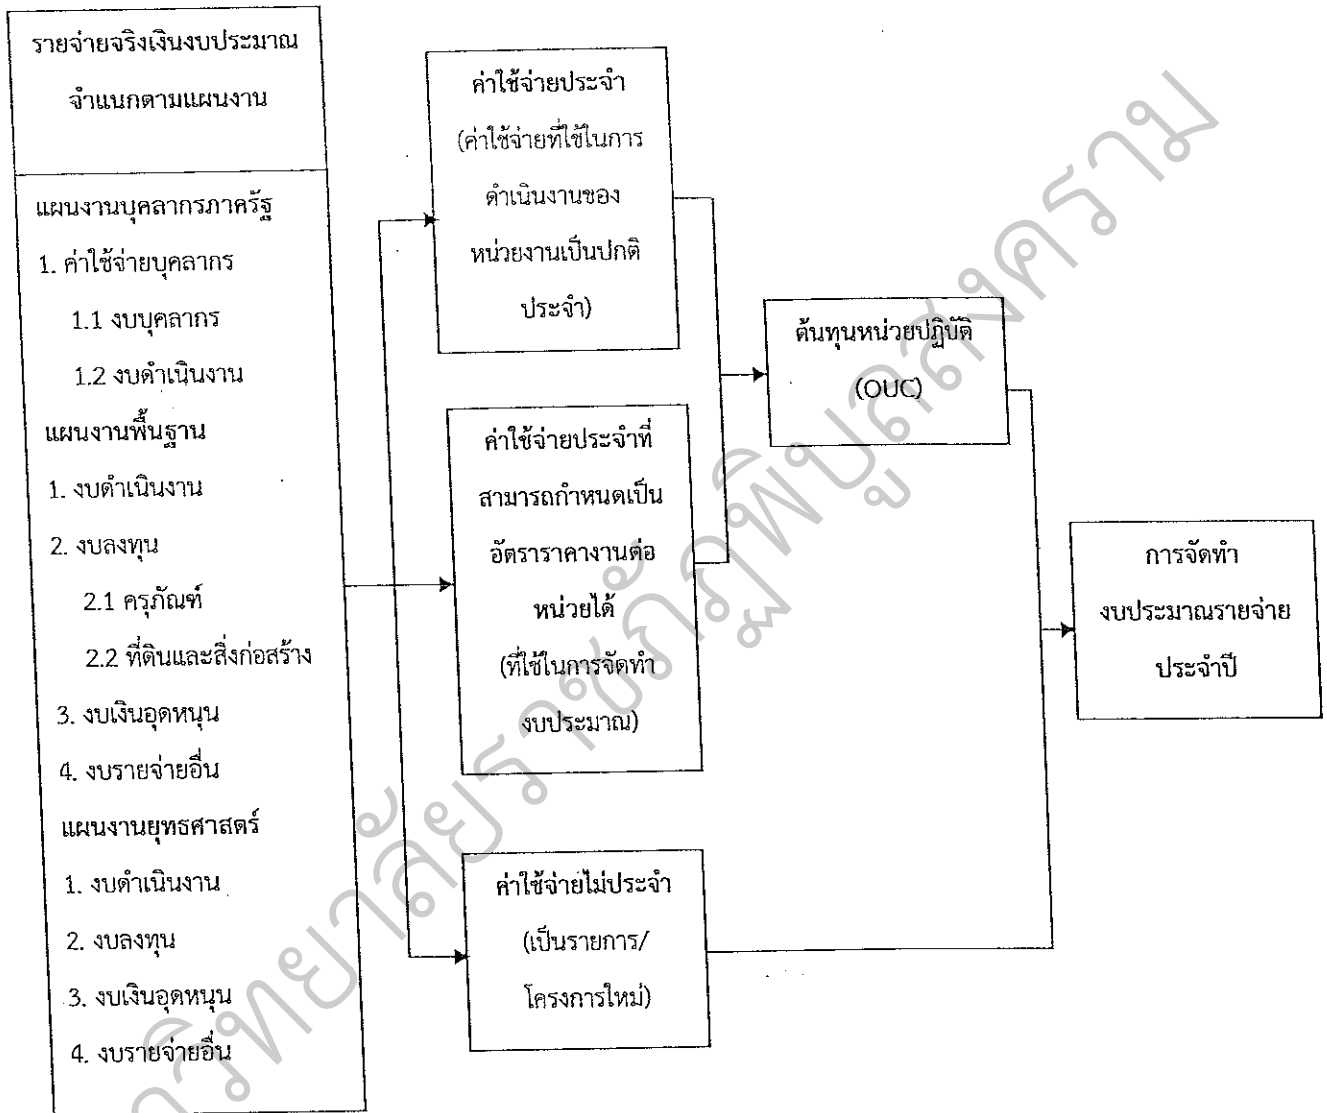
รายจ่ายจริงเงินงบประมาณ จำแนกตามแผนงาน

แผนงานบุคลากรภาครัฐ
1. ค่าใช้จ่ายบุคลากร
1.1 งบบุคลากร
1.2 งบดำเนินงาน
แผนงานพื้นฐาน
1. งบดำเนินงาน
2. งบลงทุน
2.1 ครุภัณฑ์
2.2 ที่ดินและสิ่งก่อสร้าง
3. งบเงินอุดหนุน
4. งบรายจ่ายอื่น
แผนงานยุทธศาสตร์
1. งบดำเนินงาน
2. งบลงทุน
3. งบเงินอุดหนุน
4. งบรายจ่ายอื่น

ค่าใช้จ่ายประจำ (ค่าใช้จ่ายที่ใช้ในการดำเนินงานของหน่วยงานเป็นปกติประจำ)

ค่าใช้จ่ายประจำที่สามารถกำหนดเป็นอัตราราคางานต่อหน่วยได้ (ที่ใช้ในการจัดทำงบประมาณ)

ค่าใช้จ่ายไม่ประจำ (เป็นรายการ/โครงการใหม่)

ต้นทุนหน่วยปฏิบัติ (OUC)

การจัดทำงบประมาณรายจ่ายประจำปี

มหาวิทยาลัยราชภัฏพิบูลสงคราม